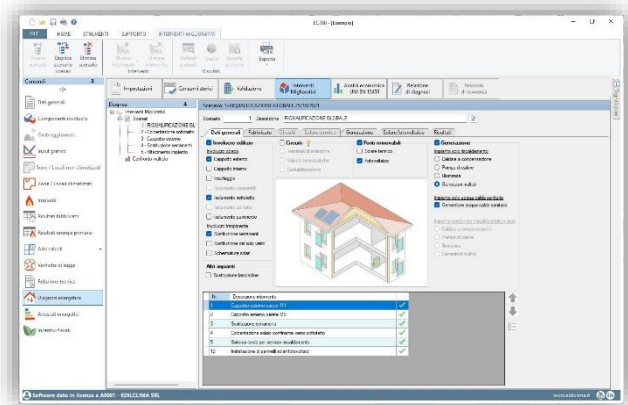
EC700 - [Esempio]

FILE HOME STRUMENTI SUPPORTO INTERVENTI MIGLIORATIVI

Nuovo scenario Duplica scenario Elimina scenario
Scenari
Nuovo intervento Duplica intervento Elimina intervento
Interventi
Verifiche Calcola scenario Calcola scenari
Calcoli
Esporta

Comandi
Dati generali
Componenti involucro
Dati oggetti
Input grafico
Zone / Locali non climatizzati
Zone / Locali climatizzati
Impianti
Risultati fabbisogno
Risultati energia primaria
Altri calcoli
Verifiche di legge
Relazione tecnica
Diagnosi energetica
Attestati energetici
Incentivi fiscali

Impostazioni
Consumi effettivi
Validazione
Interventi Migliorativi
Analisi economica UNI EN 15459
Relazione di diagnosi
Relazione di sintesi

Diagnosi
Interventi Migliorativi
Scenari
1 - RIQUALIFICAZIONE GL
2 - Cornicione sottotetto
3 - Cappotto esterno
4 - Sostituzione serramenti
5 - Rifacimento impianto
Confronto risultati

Scenario 1 - RIQUALIFICAZIONE GLOBALE
Scenario 1 Descrizione RIQUALIFICAZIONE GLOBALE

Dati generali Fabbricato Clienti Solare termico Generazione Solare fotovoltaico Risultati

Involucro edilizio
Involucro opaco
Cappotto esterno
Cappotto interno
Insufflaggio
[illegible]
Isolamento sottotetto
Isolamento sul solaio
Isolamento pavimento
Involucro trasparente
Sostituzione serramenti
Sostituzione dei soli vetri
Schermature solari
Altri impianti
Sostituzione lampadine

Circuiti
Ventilazione meccanica
Valvole termostatiche
Contabilizzazione

Fonti rinnovabili
Solare termico
Fotovoltaico

Generazione
Impianto solo riscaldamento
Caldaia a condensazione
Pompa di calore
Biomassa
Generatori multipli
Impianto solo acqua calda sanitaria
Generatore acqua calda sanitaria
Impianto combinato riscaldamento e acs
Caldaia a condensazione
Pompa di calore
Biomassa
Generatori multipli

| N. | Descrizione intervento | |
|---|---|---|
| 1 | Cappotto esterno parete (?) | ✓ |
| 2 | Cappotto esterno parete (?) | ✓ |
| 3 | Sostituzione serramenti | ✓ |
| 4 | Coibentazione solaio confinante verso sottotetto | ✓ |
| 5 | Sistema ibrido per servizio riscaldamento | ✓ |
| 12 | Installazione di pannelli solari fotovoltaici | ✓ |

Software dato in licenza a A0001 - EDILCLIMA SRL
www.edilclima.it